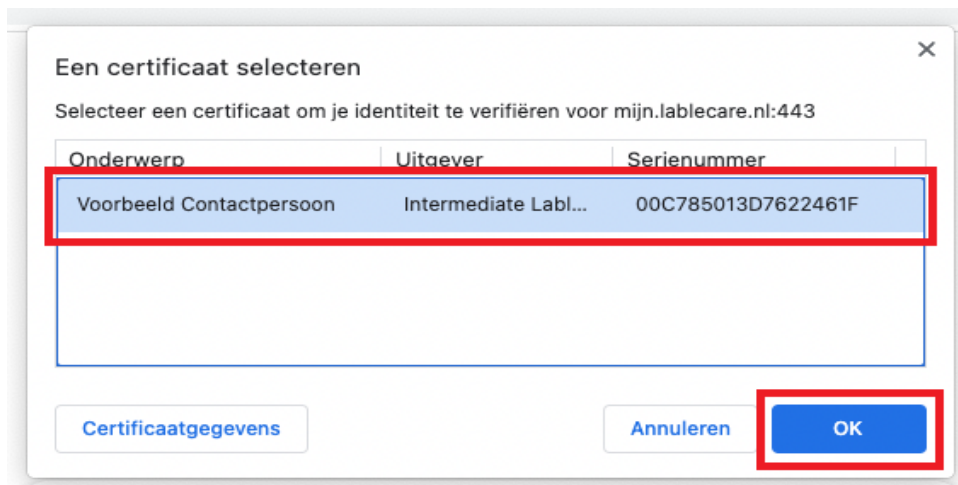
Een certificaat selecteren

×

Selecteer een certificaat om je identiteit te verifiëren voor mijn.lablecare.nl:443

| Onderwerp | Uitgever | Serienummer |
|---|---|---|
| Voorbeeld Contactpersoon | Intermediate Labl... | 00C785013D7622461F |

Certificaatgegevens

Annuleren

OK